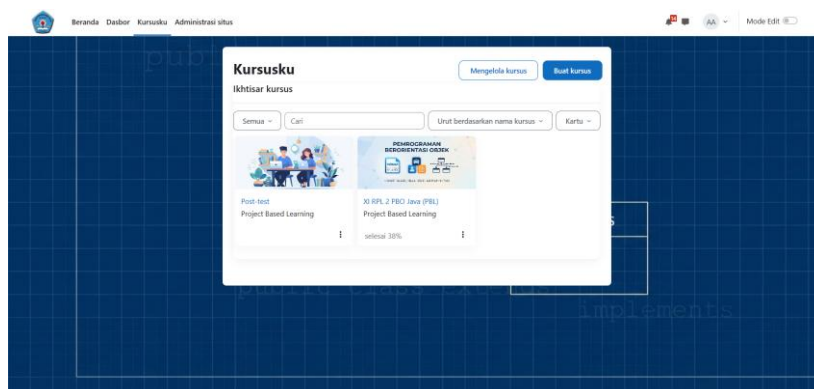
Beranda Dasbor Kursusku Administrasi situs

AA

Mode Edit

pub

Kursusku

Mengelola kursus

Buat kursus

Ikhtisar kursus

Semua

Cari

Urut berdasarkan nama kursus

Kartu

PEMROGRAMAN BERORIENTASI OBJEK

Post-test

Project Based Learning

XI RPL 2 PBO Java (PBL)

Project Based Learning

selesai 38%

s

public class Ext

implements